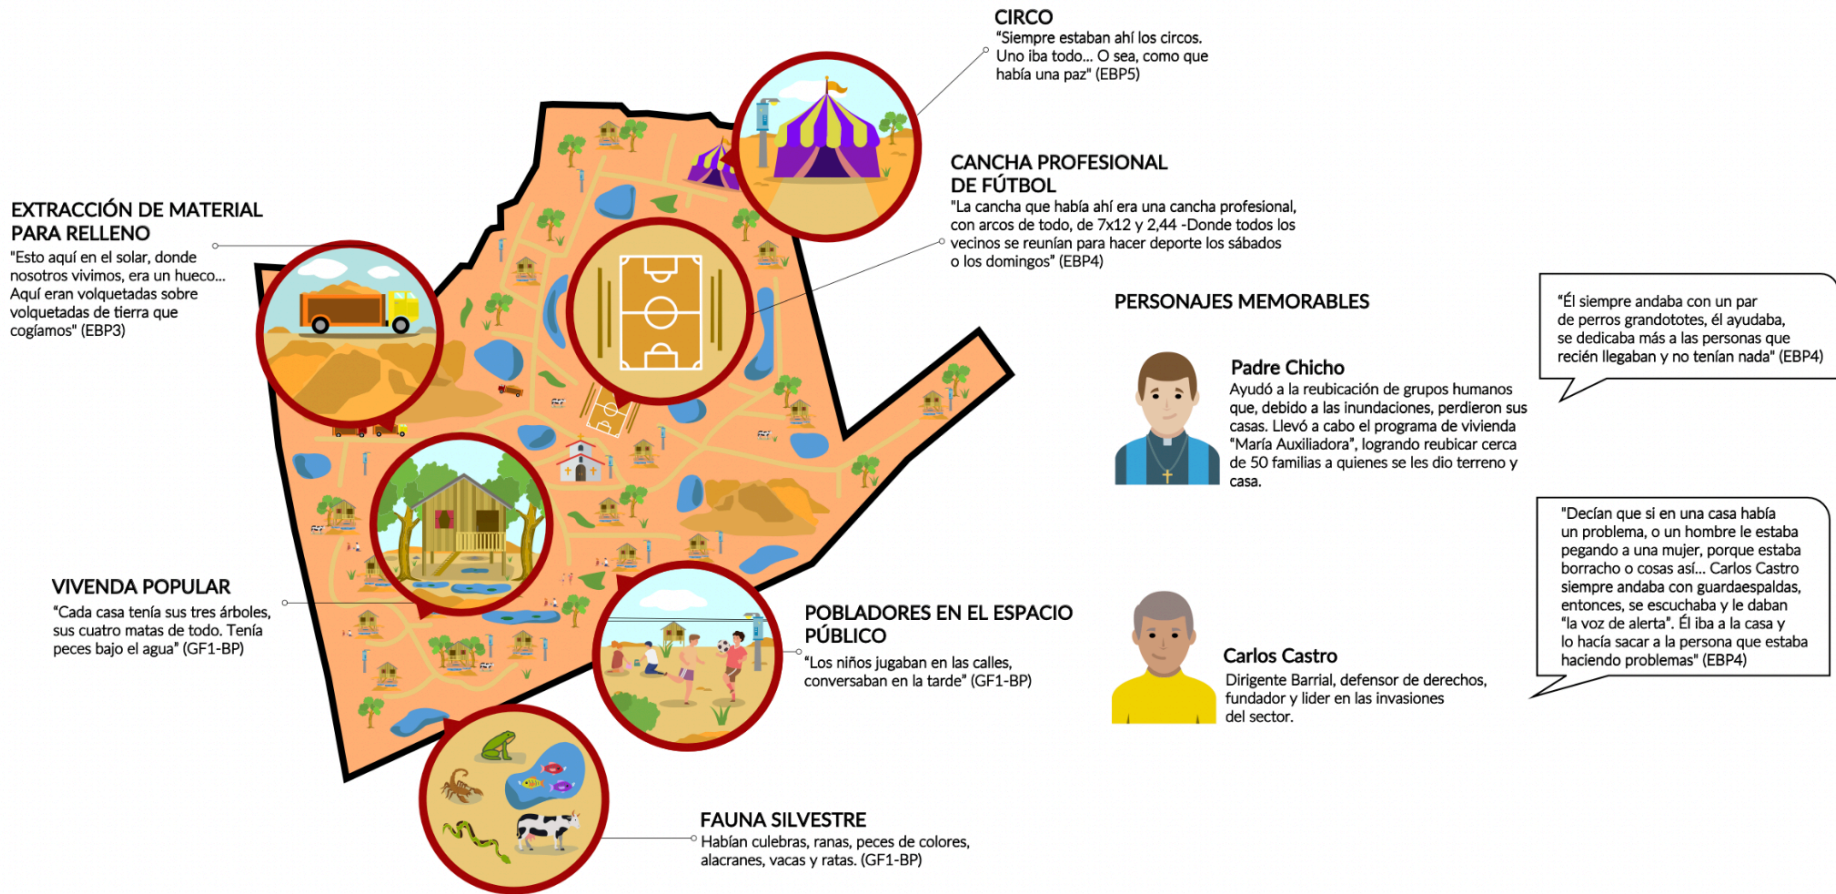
CIRCO
"Siempre estaban ahí los circos. Uno iba todo... O sea, como que había una paz" (EBP5)

CANCHA PROFESIONAL DE FÚTBOL
"La cancha que había ahí era una cancha profesional, con arcos de todo, de 7x12 y 2,44 -Donde todos los vecinos se reunían para hacer deporte los sábados o los domingos" (EBP4)

EXTRACCIÓN DE MATERIAL PARA RELLENO
"Esto aquí en el solar, donde nosotros vivimos, era un hueco... Aquí eran volquetadas sobre volquetadas de tierra que cogíamos" (EBP3)

PERSONAJES MEMORABLES

"Él siempre andaba con un par de perros grandotes, él ayudaba, se dedicaba más a las personas que recién llegaban y no tenían nada" (EBP4)

Padre Chicho
Ayudó a la reubicación de grupos humanos que, debido a las inundaciones, perdieron sus casas. Llevó a cabo el programa de vivienda "María Auxiliadora", logrando reubicar cerca de 50 familias a quienes se les dio terreno y casa.

"Decían que si en una casa había un problema, o un hombre le estaba pegando a una mujer, porque estaba borracho o cosas así... Carlos Castro siempre andaba con guardaespaldas, entonces, se escuchaba y le daban "la voz de alerta". Él iba a la casa y lo hacía sacar a la persona que estaba haciendo problemas" (EBP4)

VIVENDA POPULAR
"Cada casa tenía sus tres árboles, sus cuatro matas de todo. Tenía peces bajo el agua" (GF1-BP)

POBLADORES EN EL ESPACIO PÚBLICO
"Los niños jugaban en las calles, conversaban en la tarde" (GF1-BP)

Carlos Castro
Dirigente Barrial, defensor de derechos, fundador y líder en las invasiones del sector.

FAUNA SILVESTRE
Habían culebras, ranas, peces de colores, alacranes, vacas y ratas. (GF1-BP)